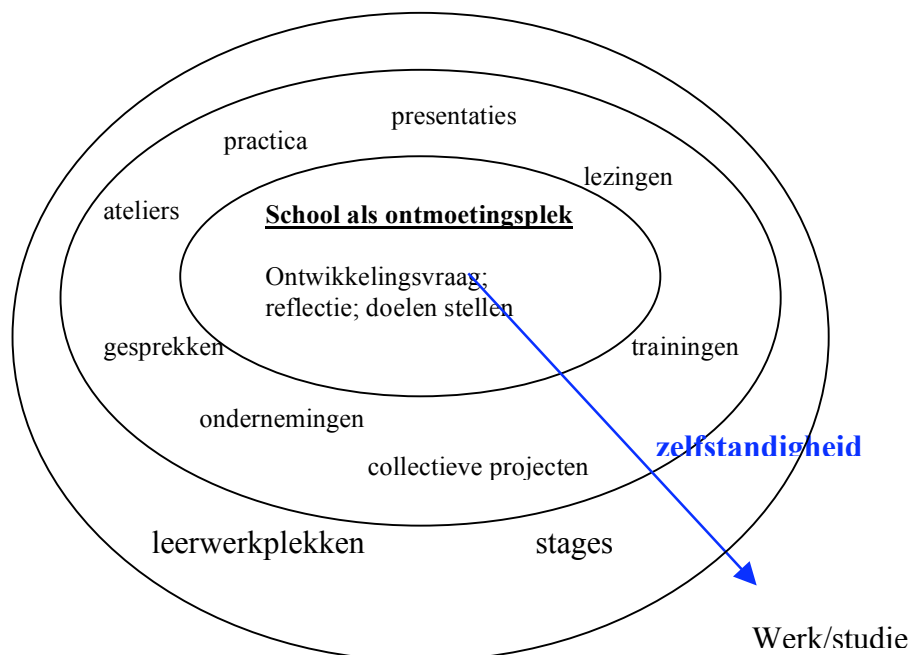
presentaties

practica

lezingen

ateliers

School als ontmoetingsplek

Ontwikkelingsvraag; reflectie; doelen stellen

gesprekken

trainingen

ondernemingen

zelfstandigheid

collectieve projecten

leerwerkplekken

stages

Werk/studie